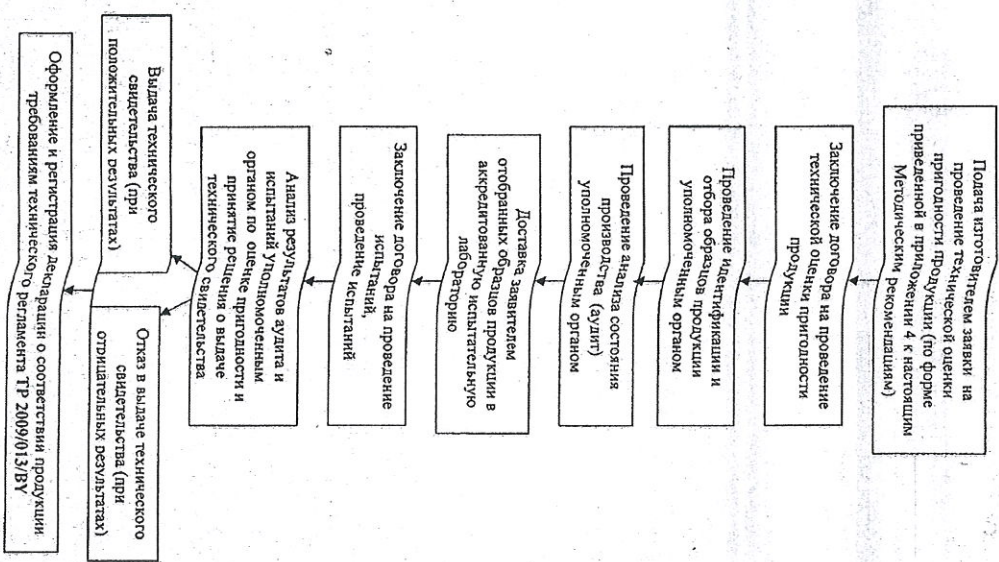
Подача изготовителем заявки на проведение технической оценки пригодности продукции (по форме приведенной в приложении 4 к настоящим Методическим рекомендациям)

Заключение договора на проведение технической оценки пригодности продукции

Проведение идентификации и отбора образцов продукции уполномоченным органом

Проведение анализа состояния производства (аудит) уполномоченным органом

Доставка заявителем отобранных образцов продукции в аккредитованную испытательную лабораторию

Заключение договора на проведение испытаний, проведение испытаний

Анализ результатов аудита и испытаний уполномоченным органом по оценке пригодности и принятие решения о выдаче технического свидетельства

Выдача технического свидетельства (при положительных результатах)

Отказ в выдаче технического свидетельства (при отрицательных результатах)

Оформление и регистрация Декларации о соответствии продукции требованиям технического регламента ТР 2009/013/BY